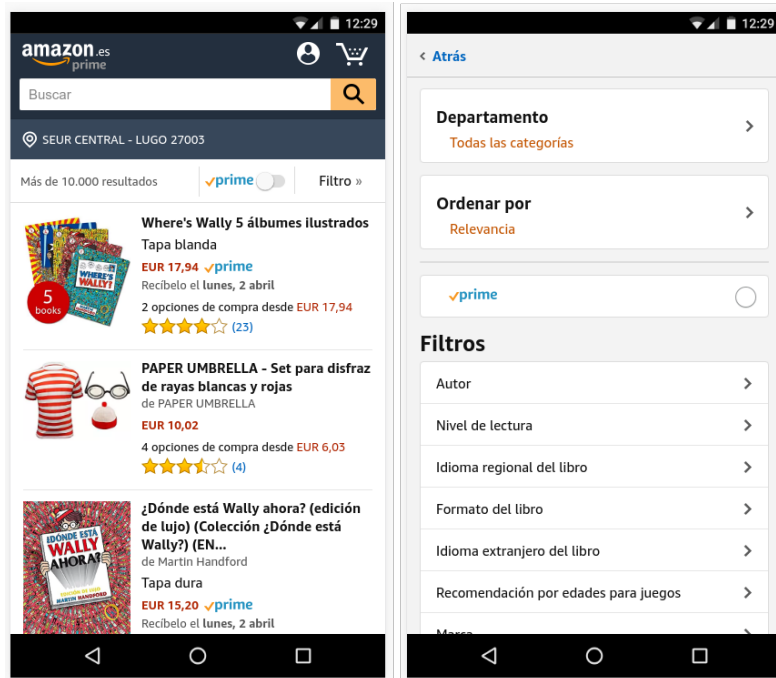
12:29

amazon.es prime

Buscar

SEUR CENTRAL - LUGO 27003

Más de 10.000 resultados ✓prime Filtro »

5 books

WHERE'S WALLY?

Where's Wally 5 álbumes ilustrados
Tapa blanda
EUR 17,94 ✓prime
Recíbelo el lunes, 2 abril
2 opciones de compra desde EUR 17,94
(23)

PAPER UMBRELLA - Set para disfraz de rayas blancas y rojas
de PAPER UMBRELLA
EUR 10,02
4 opciones de compra desde EUR 6,03
(4)

¡DÓNDE ESTÁ WALLY AHORA?

¿Dónde está Wally ahora? (edición de lujo) (Colección ¿Dónde está Wally?) (EN...
de Martin Handford
Tapa dura
EUR 15,20 ✓prime
Recíbelo el lunes, 2 abril

12:29

‹ Atrás

Departamento
Todas las categorías

Ordenar por
Relevancia

✓prime

Filtros

Autor

Nivel de lectura

Idioma regional del libro

Formato del libro

Idioma extranjero del libro

Recomendación por edades para juegos

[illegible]